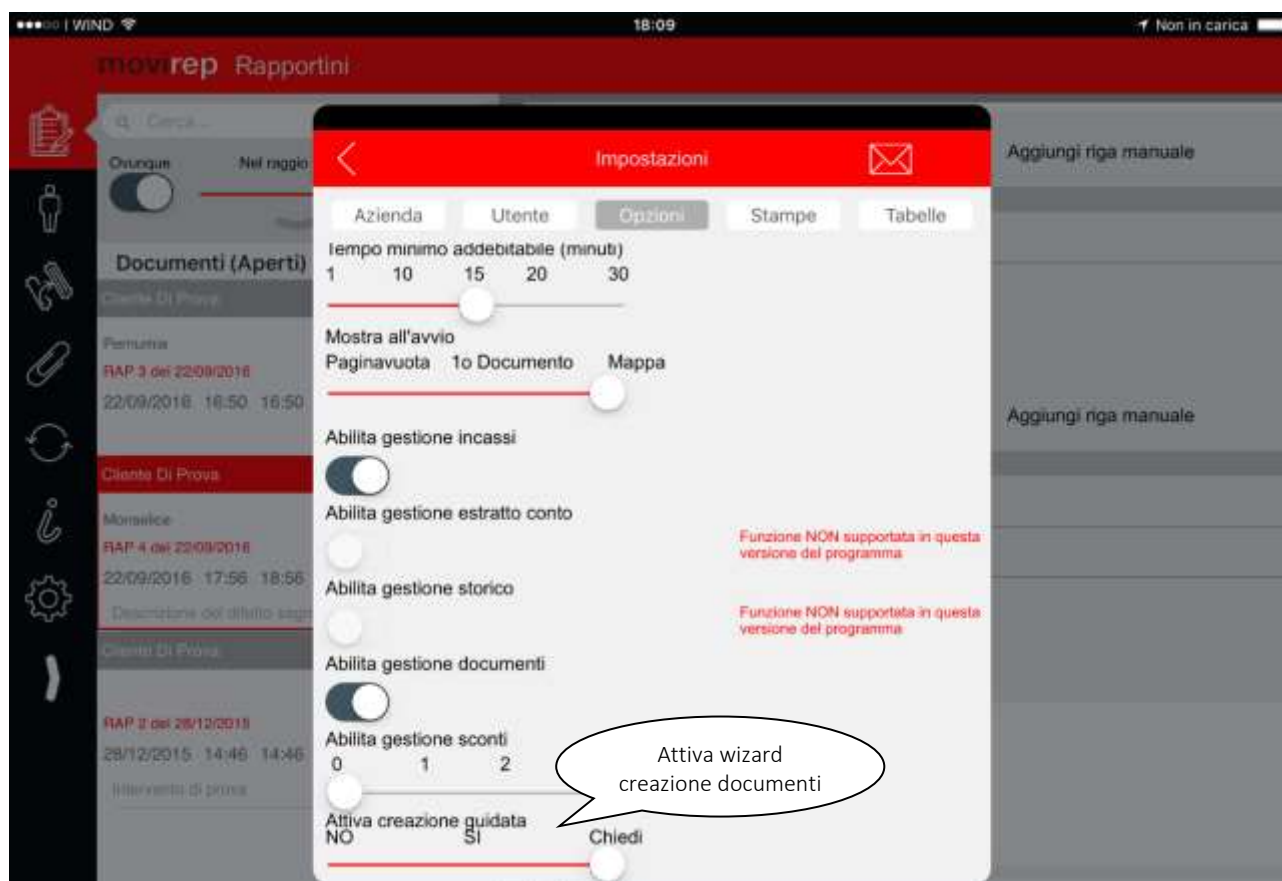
●●●○○ WIND 18:09 Non in carica

movirep Rapportini

Cerca...

Ovunque Nel raggio

Documenti (Aperti)

Cliente Di Prova

Pernumia
RAP 3 del 22/09/2016
22/09/2016 16:50 16:50

Cliente Di Prova

Monselice
RAP 4 del 22/09/2016
22/09/2016 17:56 18:56
Descrizione del difetto segn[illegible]

Cliente Di Prova

RAP 2 del 28/12/2015
28/12/2015 14:46 14:46
Intervento di prova

Impostazioni

Azienda Utente Opzioni Stampe Tabelle

Tempo minimo addebitabile (minuti)
1 10 15 20 30

Mostra all'avvio
Paginavuota 1o Documento Mappa

Abilita gestione incassi

Abilita gestione estratto conto

Funzione NON supportata in questa versione del programma

Abilita gestione storico

Funzione NON supportata in questa versione del programma

Abilita gestione documenti

Abilita gestione sconti
0 1 2

Attiva wizard creazione documenti

Attiva creazione guidata
NO SI Chiedi

Aggiungi riga manuale

Aggiungi riga manuale